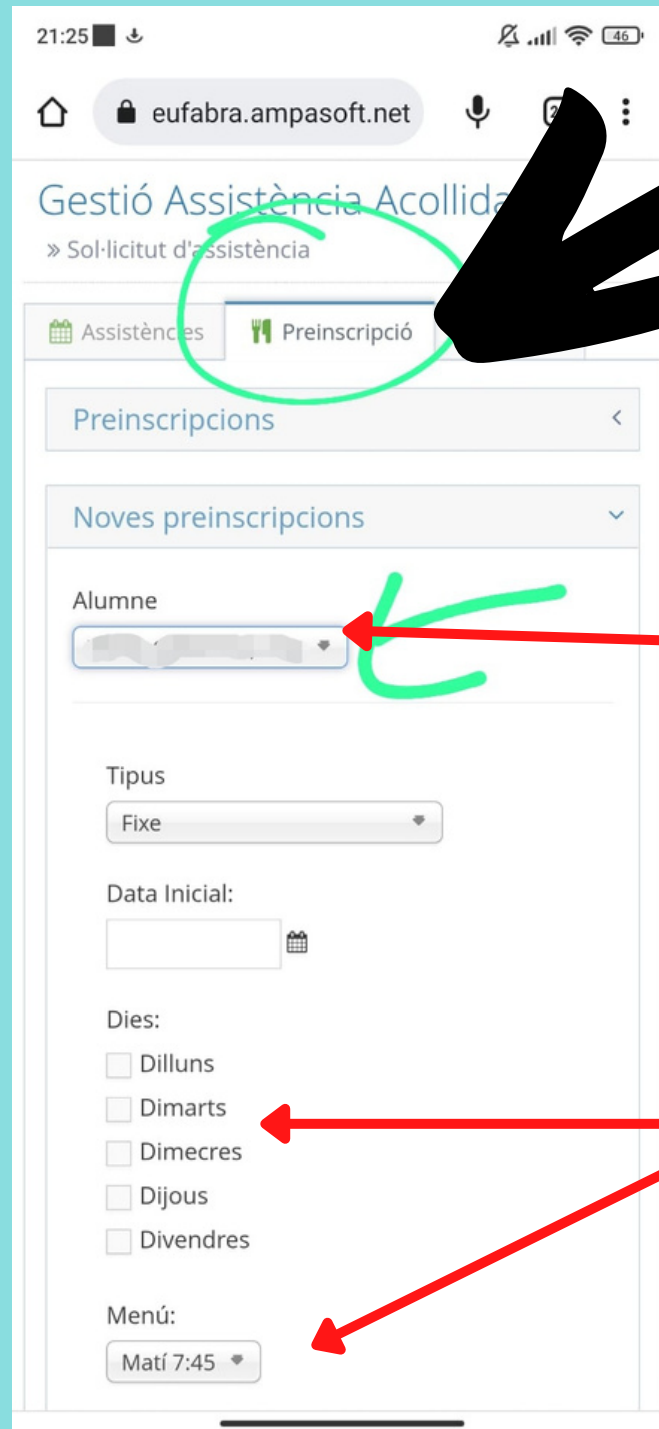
21:25

eufabra.ampasoft.net

Gestió Assistència Acollida

» Sol·licitut d'assistència

Assistències

Preinscripció

Preinscripcions

Noves preinscripcions

Alumne

Tipus

Fixe

Data Inicial:

Dies:

Dilluns

Dimarts

Dimecres

Dijous

Divendres

Menú:

Matí 7:45